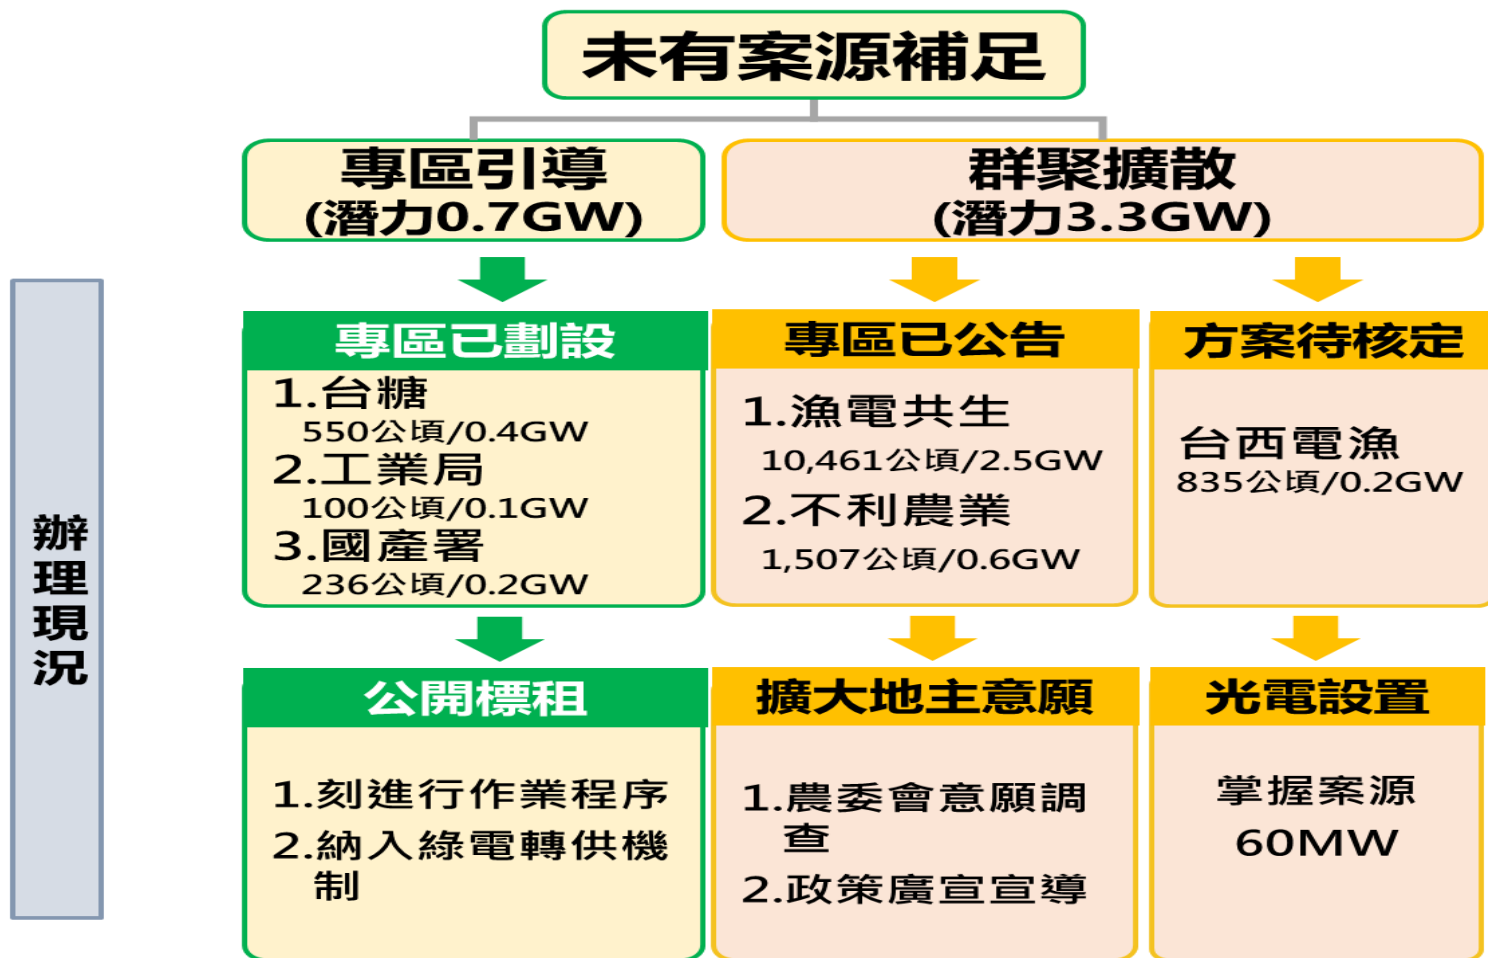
未有案源補足

專區引導
(潛力0.7GW)

群聚擴散
(潛力3.3GW)

辦理現況

專區已劃設
1.台糖
550公頃/0.4GW
2.工業局
100公頃/0.1GW
3.國產署
236公頃/0.2GW

專區已公告
1.漁電共生
10,461公頃/2.5GW
2.不利農業
1,507公頃/0.6GW

方案待核定
台西電漁
835公頃/0.2GW

公開標租
1.刻進行作業程序
2.納入綠電轉供機制

擴大地主意願
1.農委會意願調查
2.政策廣宣宣導

光電設置
掌握案源
60MW